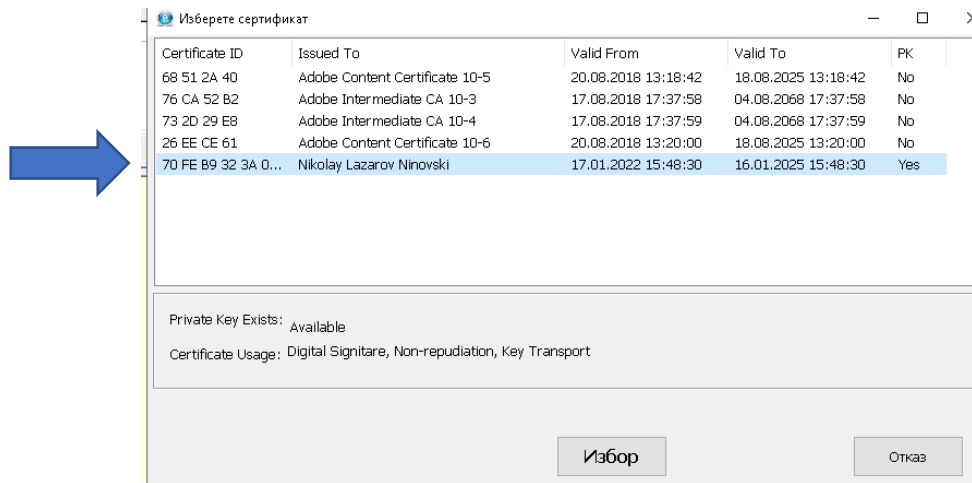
Изберете сертификат

| Certificate ID | Issued To | Valid From | Valid To | PK |
|---|---|---|---|---|
| 68 51 2A 40 | Adobe Content Certificate 10-5 | 20.08.2018 13:18:42 | 18.08.2025 13:18:42 | No |
| 76 CA 52 B2 | Adobe Intermediate CA 10-3 | 17.08.2018 17:37:58 | 04.08.2068 17:37:58 | No |
| 73 2D 29 E8 | Adobe Intermediate CA 10-4 | 17.08.2018 17:37:59 | 04.08.2068 17:37:59 | No |
| 26 EE CE 61 | Adobe Content Certificate 10-6 | 20.08.2018 13:20:00 | 18.08.2025 13:20:00 | No |
| 70 FE B9 32 3A 0... | Nikolay Lazarov Ninovski | 17.01.2022 15:48:30 | 16.01.2025 15:48:30 | Yes |

Private Key Exists: Available

Certificate Usage: Digital Signitare, Non-repudiation, Key Transport

Избор

Отказ